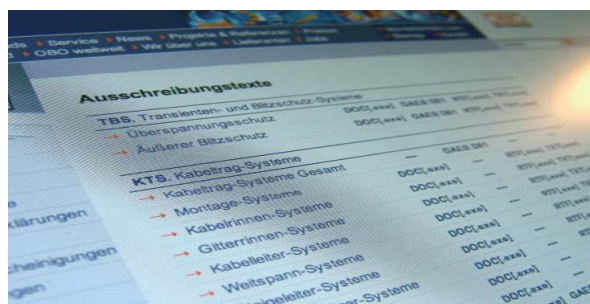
ds ■ Service ■ News ■ Projekte & Referenzen ■ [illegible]
OBO weltweit ■ Wir über uns ■ Lieferanten ■ Jobs

Ausschreibungstexte

TBS. Transienten- und Blitzschutz-Systeme
→ Überspannungsschutz DOC[.exe] GAEB DB1 RTF[.exe] TXT[.exe]
→ Äußerer Blitzschutz DOC[.exe] GAEB DB1 RTF[.exe] TXT[.exe]

KTS. Kabeltrag-Systeme
→ Kabeltrag-Systeme Gesamt — GAEB DB1 —
→ Montage-Systeme DOC[.exe] — RTF[.exe] TXT[.exe]
→ Kabelrinnen-Systeme DOC[.exe] — RTF[.exe] TXT[.exe]
→ Gitterrinnen-Systeme DOC[.exe] — RTF[.exe] TXT[.exe]
→ Kabelleiter-Systeme DOC[.exe] — RTF[.exe]
→ Weitspann-Systeme DOC[.exe] — RTF[.exe]
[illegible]leiter-Systeme DOC[.exe] — RTF[.exe]
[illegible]er-Systeme DOC[.exe] GAE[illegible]

klärungen
cheinigungen
gen